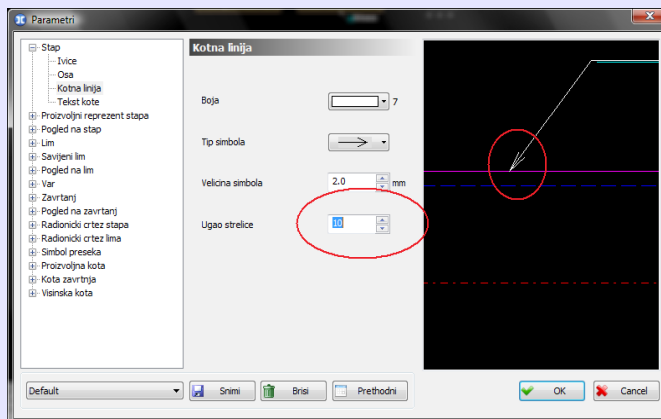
Parametri

Stap
Ivice
Osa
Kotna linija
Tekst kote
Proizvoljni reprezent stapa
Pogled na stap
Lim
Savijeni lim
Pogled na lim
Var
Zavrtanj
Pogled na zavrtanj
Radionicki crtez stapa
Radionicki crtez lima
Simbol preseka
Proizvoljna kota
Kota zavrtnja
Visinska kota

Kotna linija

Boja 7

Tip simbola

Velicina simbola 2.0 mm

Ugao strelice 10

Default
Snimi
Brisi
Prethodni
OK
Cancel